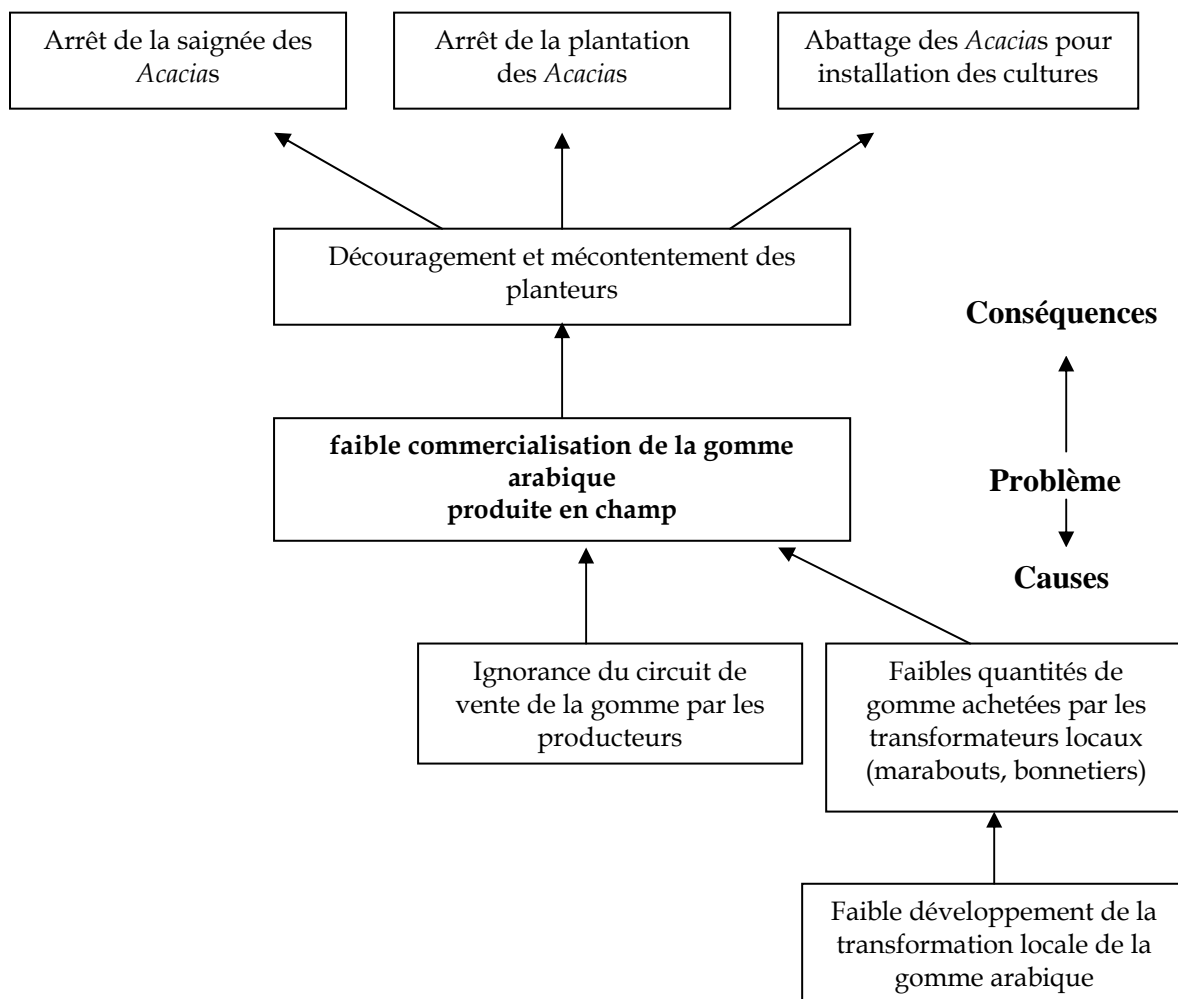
Arrêt de la saignée des *Acacia*s

Arrêt de la plantation des *Acacia*s

Abattage des *Acacia*s pour installation des cultures

Découragement et mécontentement des planteurs

**Conséquences**

**faible commercialisation de la gomme arabique produite en champ**

**Problème**

**Causes**

Ignorance du circuit de vente de la gomme par les producteurs

Faibles quantités de gomme achetées par les transformateurs locaux (marabouts, bonnetiers)

Faible développement de la transformation locale de la gomme arabique